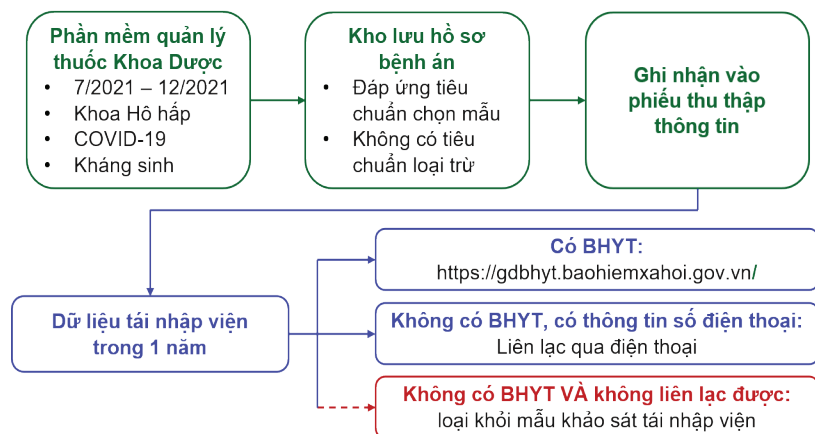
Phần mềm quản lý thuốc Khoa Dược
- 7/2021 – 12/2021
- Khoa Hô hấp
- COVID-19
- Kháng sinh

Kho lưu hồ sơ bệnh án
- Đáp ứng tiêu chuẩn chọn mẫu
- Không có tiêu chuẩn loại trừ

Ghi nhận vào phiếu thu thập thông tin

Dữ liệu tái nhập viện trong 1 năm

Có BHYT:
https://gdbhyt.baohiemxahoi.gov.vn/

Không có BHYT, có thông tin số điện thoại:
Liên lạc qua điện thoại

Không có BHYT VÀ không liên lạc được:
loại khỏi mẫu khảo sát tái nhập viện